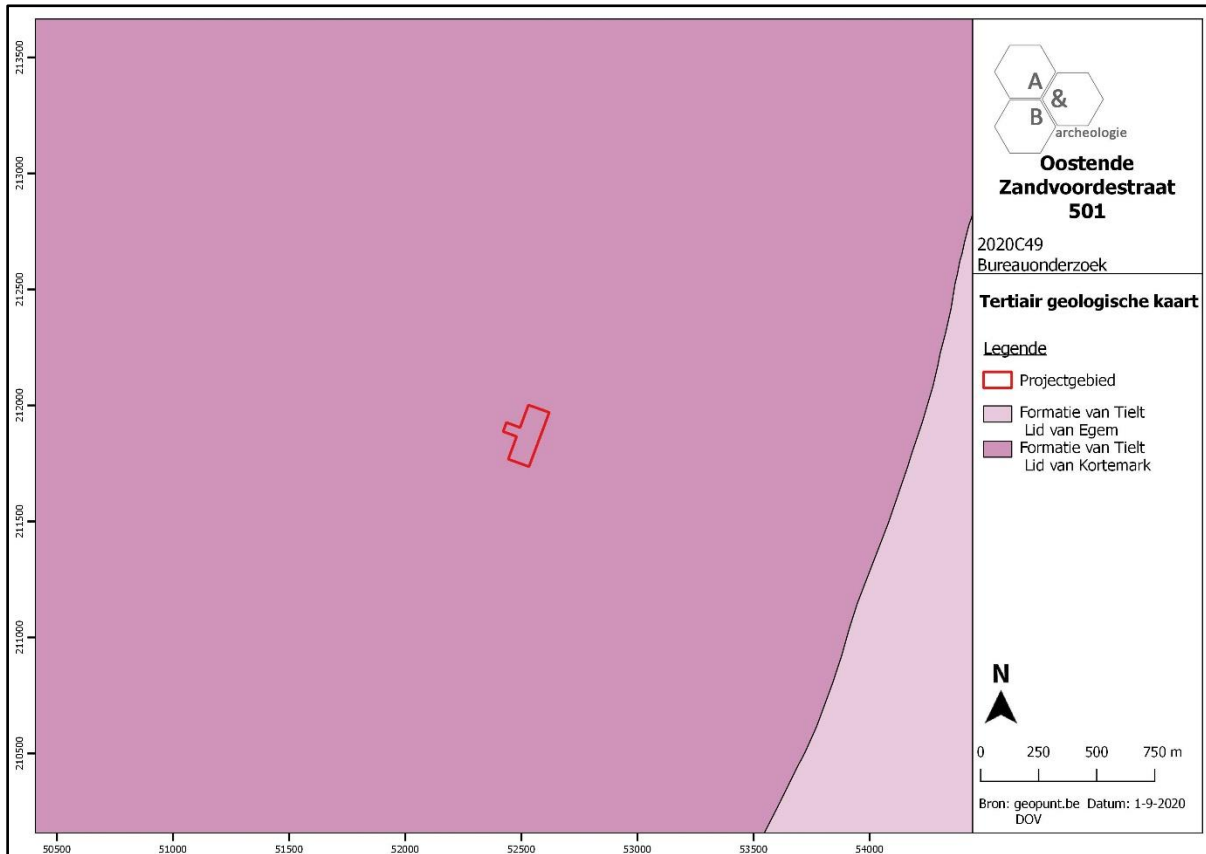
213500
213000
212500
212000
211500
211000
210500

A
&
B
archeologie

Oostende Zandvoordestraat 501

2020C49
Bureauonderzoek

Tertiair geologische kaart

Legende
Projectgebied
Formatie van Tielt Lid van Egem
Formatie van Tielt Lid van Kortemark

N

0 250 500 750 m

Bron: geopunt.be DOV Datum: 1-9-2020

50500 51000 51500 52000 52500 53000 53500 54000